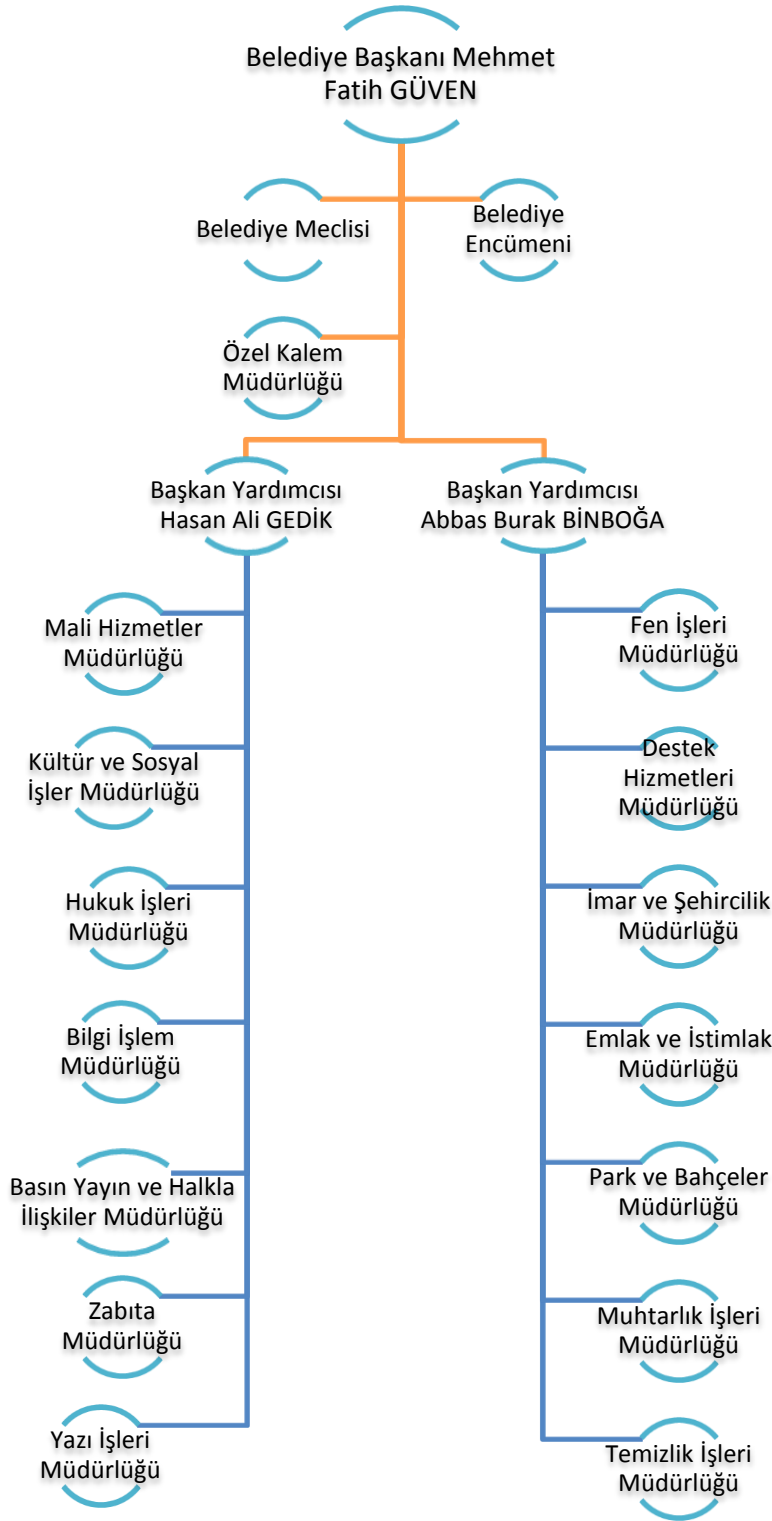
Belediye Başkanı Mehmet Fatih GÜVEN

Belediye Meclisi

Belediye Encümeni

Özel Kalem Müdürlüğü

Başkan Yardımcısı Hasan Ali GEDİK

Başkan Yardımcısı Abbas Burak BİNBOĞA

Mali Hizmetler Müdürlüğü

Kültür ve Sosyal İşler Müdürlüğü

Hukuk İşleri Müdürlüğü

Bilgi İşlem Müdürlüğü

Basın Yayın ve Halkla İlişkiler Müdürlüğü

Zabıta Müdürlüğü

Yazı İşleri Müdürlüğü

Fen İşleri Müdürlüğü

Destek Hizmetleri Müdürlüğü

İmar ve Şehircilik Müdürlüğü

Emlak ve İstimlak Müdürlüğü

Park ve Bahçeler Müdürlüğü

Muhtarlık İşleri Müdürlüğü

Temizlik İşleri Müdürlüğü